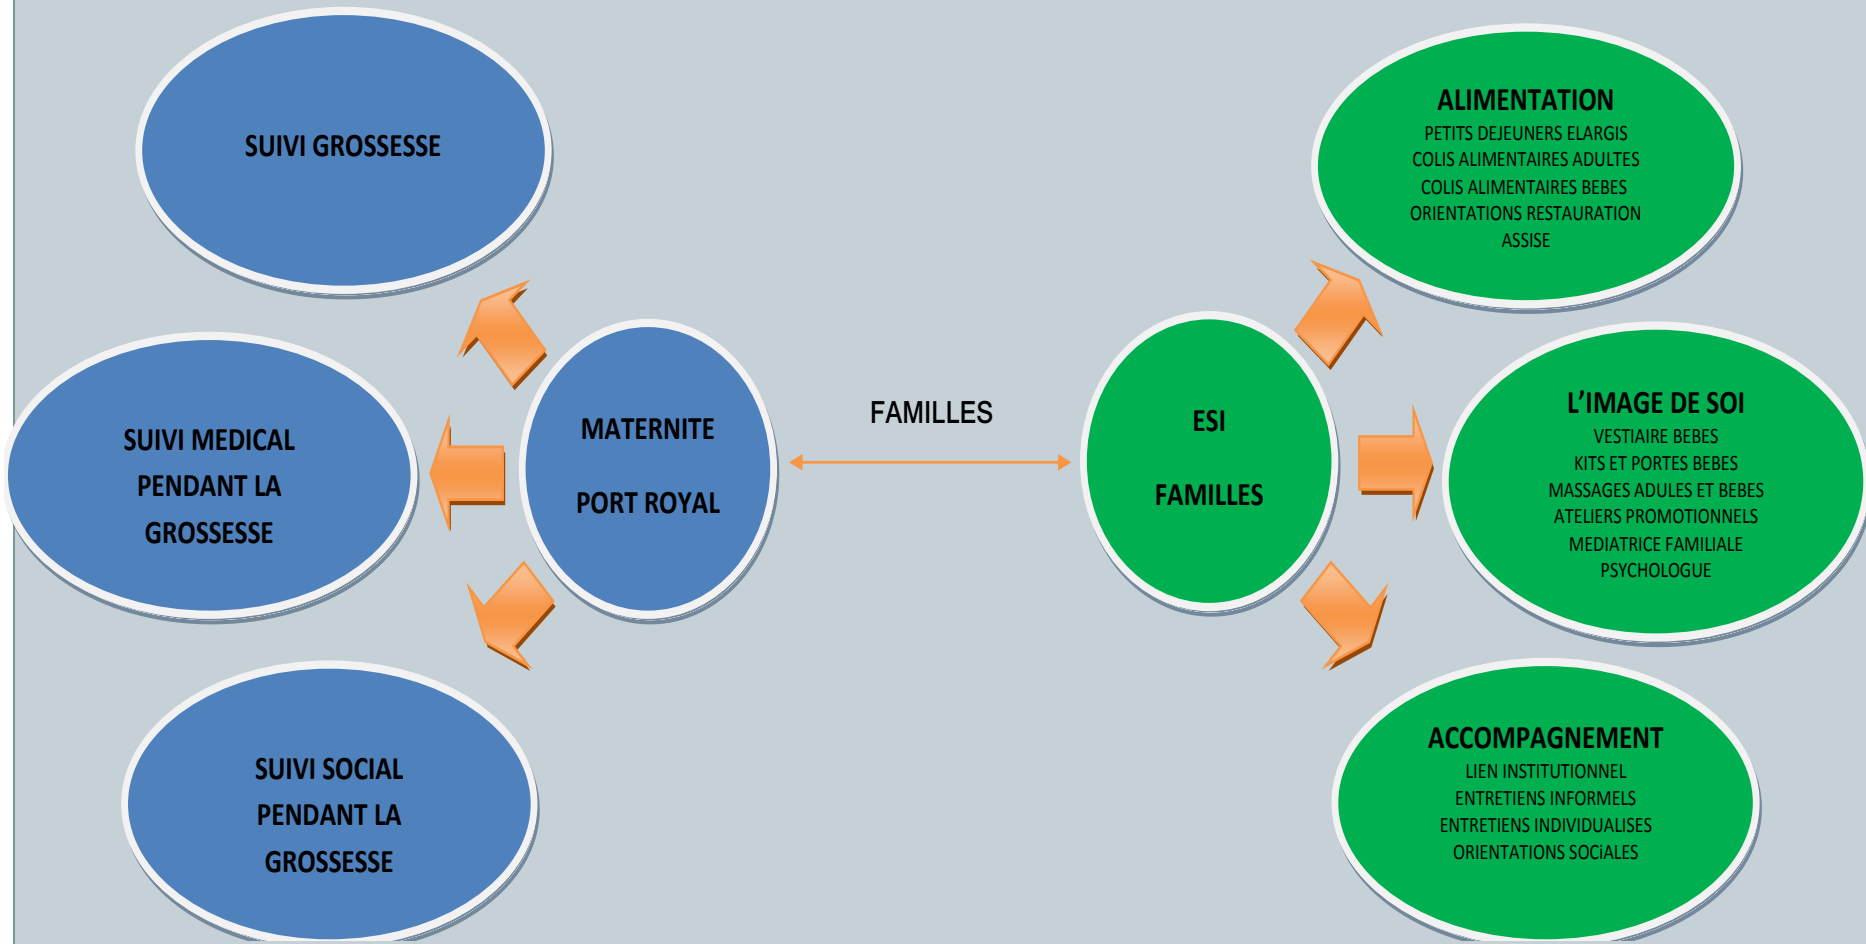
SUIVI GROSSESSE

SUIVI MEDICAL PENDANT LA GROSSESSE

SUIVI SOCIAL PENDANT LA GROSSESSE

MATERNITE

PORT ROYAL

FAMILLES

ESI

FAMILLES

ALIMENTATION
PETITS DEJEUNERS ELARGIS
COLIS ALIMENTAIRES ADULTES
COLIS ALIMENTAIRES BEBES
ORIENTATIONS RESTAURATION ASSISE

L'IMAGE DE SOI
VESTIAIRE BEBES
KITS ET PORTES BEBES
MASSAGES ADULES ET BEBES
ATELIERS PROMOTIONNELS
MEDIATRICE FAMILIALE
PSYCHOLOGUE

ACCOMPAGNEMENT
LIEN INSTITUTIONNEL
ENTRETIENS INFORMELS
ENTRETIENS INDIVIDUALISES
ORIENTATIONS SOCiALES